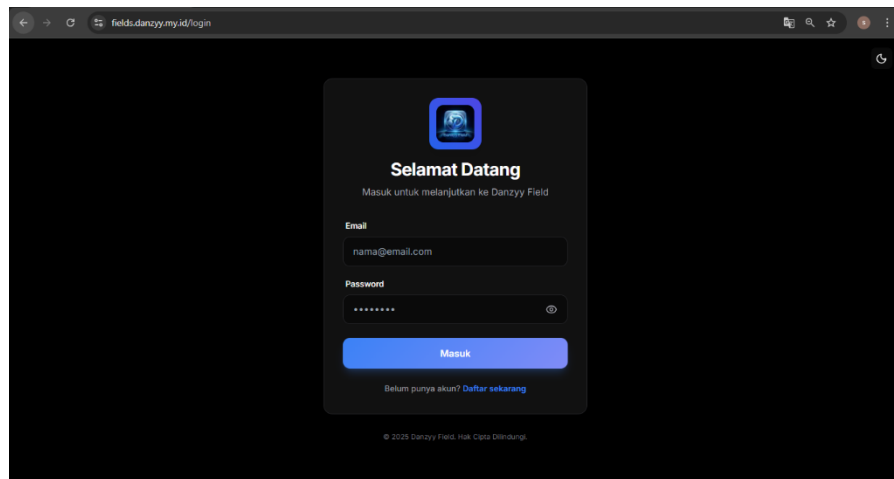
fields.danzyy.my.id/login

Selamat Datang

Masuk untuk melanjutkan ke Danzyy Field

Email

nama@email.com

Password

••••••••

Masuk

Belum punya akun? Daftar sekarang

© 2025 Danzyy Field. Hak Cipta Dilindungi.